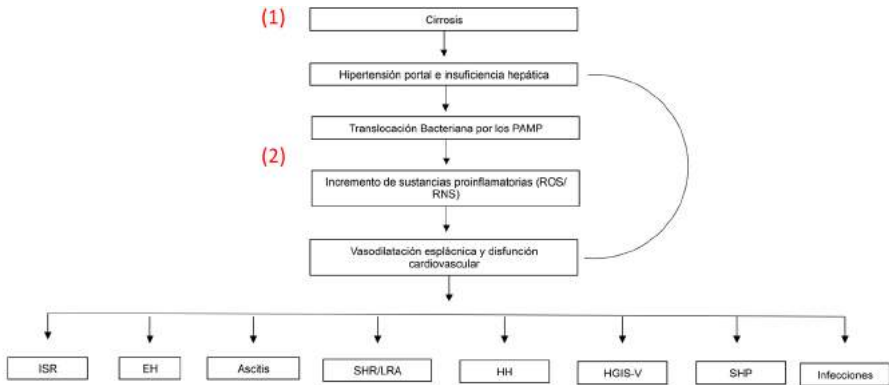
(1)

Cirrosis

Hipertensión portal e insuficiencia hepática

Translocación Bacteriana por los PAMP

(2)

Incremento de sustancias proinflamatorias (ROS/ RNS)

Vasodilatación esplácnica y disfunción cardiovascular

ISR

EH

Ascitis

SHR/LRA

HH

HGIS-V

SHP

Infecciones